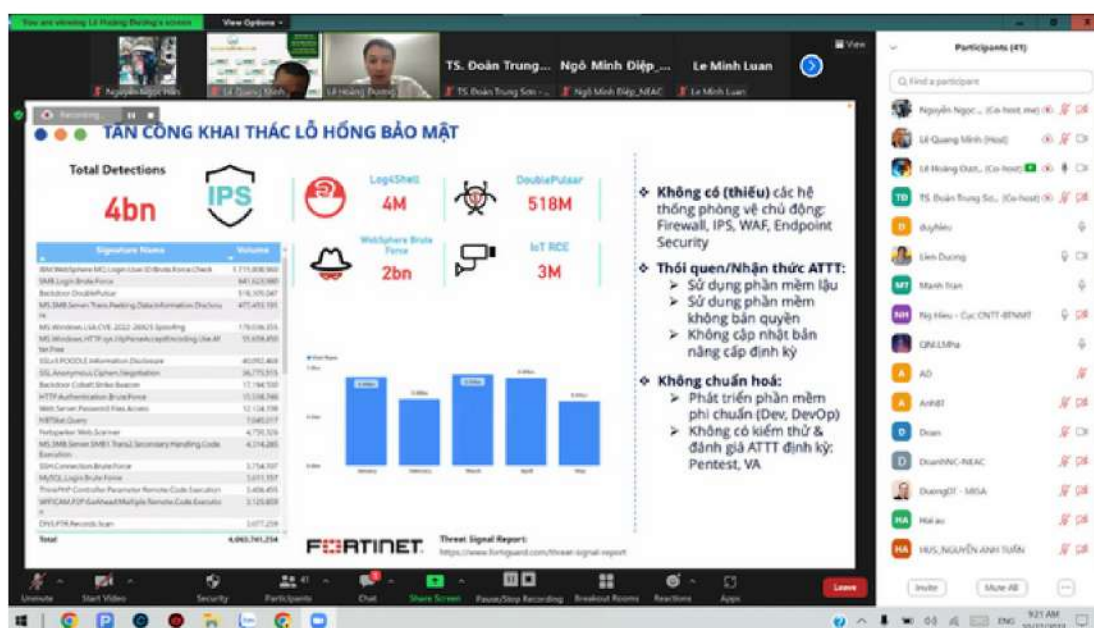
You are viewing Lê Hoàng Dương's screen

View Options

View

Nguyễn Ngọc Hiền

Lê Quang Minh

Lê Hoàng Dương

TS. Đoàn Trung...

TS Đoàn Trung Sơn - ...

Ngô Minh Điệp_...

Ngô Minh Điệp_NEAC

Le Minh Luan

Le Minh Luan

Participants (41)

Find a participant

Nguyễn Ngọc... (Co-host, me)

Lê Quang Minh (Host)

Lê Hoàng Dươ... (Co-host)

TS. Đoàn Trung So... (Co-host)

duyhieu

Lien Duong

Manh tran

Ng Hieu - Cục CNTT-BTNMT

QM-LMha

AD

Anh87

Doan

DoanhNC-NEAC

DuongDT - MISA

Hải au

HUS_NGUYỄN ANH TUẤN

Invite

Mute All

Recording...

TẤN CÔNG KHAI THÁC LỖ HỔNG BẢO MẬT

Total Detections

4bn

IPS

Log4Shell

4M

DoublePulsar

518M

WebSphere Brute Force

2bn

IoT RCE

3M

| Signature Name | Volume |
|---|---|
| IBM.WebSphere.MQ.Login.User.ID.Brute.Force.Check | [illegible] |
| SMB.Login.Brute.Force | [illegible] |
| Backdoor.DoublePulsar | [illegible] |
| MS.SMB.Server.Trans.Peeking.Data.Information.Disclosure | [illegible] |
| MS.Windows.LSA.CVE-2022-26925.Spoofing | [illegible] |
| MS.Windows.HTTP.sys.UlpParseAcceptEncoding.Use.After.Free | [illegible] |
| SSLv3.POODLE.Information.Disclosure | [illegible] |
| SSL.Anonymous.Ciphers.Negotiation | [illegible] |
| Backdoor.Cobalt.Strike.Beacon | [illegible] |
| HTTP.Authentication.Brute.Force | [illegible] |
| Web.Server.Password.Files.Access | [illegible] |
| NBTStat.Query | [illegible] |
| Netsparker.Web.Scanner | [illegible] |
| MS.SMB.Server.SMB1.Trans2.Secondary.Handling.Code.Execution | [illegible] |
| SSH.Connection.Brute.Force | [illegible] |
| MySQL.Login.Brute.Force | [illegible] |
| ThinkPHP.Controller.Parameter.Remote.Code.Execution | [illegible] |
| WECAM.FOP.GetHead.Multiple.Remote.Code.Execution | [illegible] |
| DNS.PTR.Records.Scan | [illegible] |
| Total | 4,065,741,254 |

January February March April May

❖ Không có (thiếu) các hệ thống phòng vệ chủ động: Firewall, IPS, WAF, Endpoint Security

❖ Thói quen/Nhận thức ATTT:
➢ Sử dụng phần mềm lậu
➢ Sử dụng phần mềm không bản quyền
➢ Không cập nhật bản nâng cấp định kỳ

❖ Không chuẩn hoá:
➢ Phát triển phần mềm phi chuẩn (Dev, DevOp)
➢ Không có kiểm thử & đánh giá ATTT định kỳ: Pentest, VA

FORTINET.

Threat Signal Report:
https://www.fortiguard.com/threat-signal-report

Unmute Start Video Security Participants 41 Chat Share Screen Pause/Stop Recording Breakout Rooms Reactions Apps Leave

ENG 9:21 AM